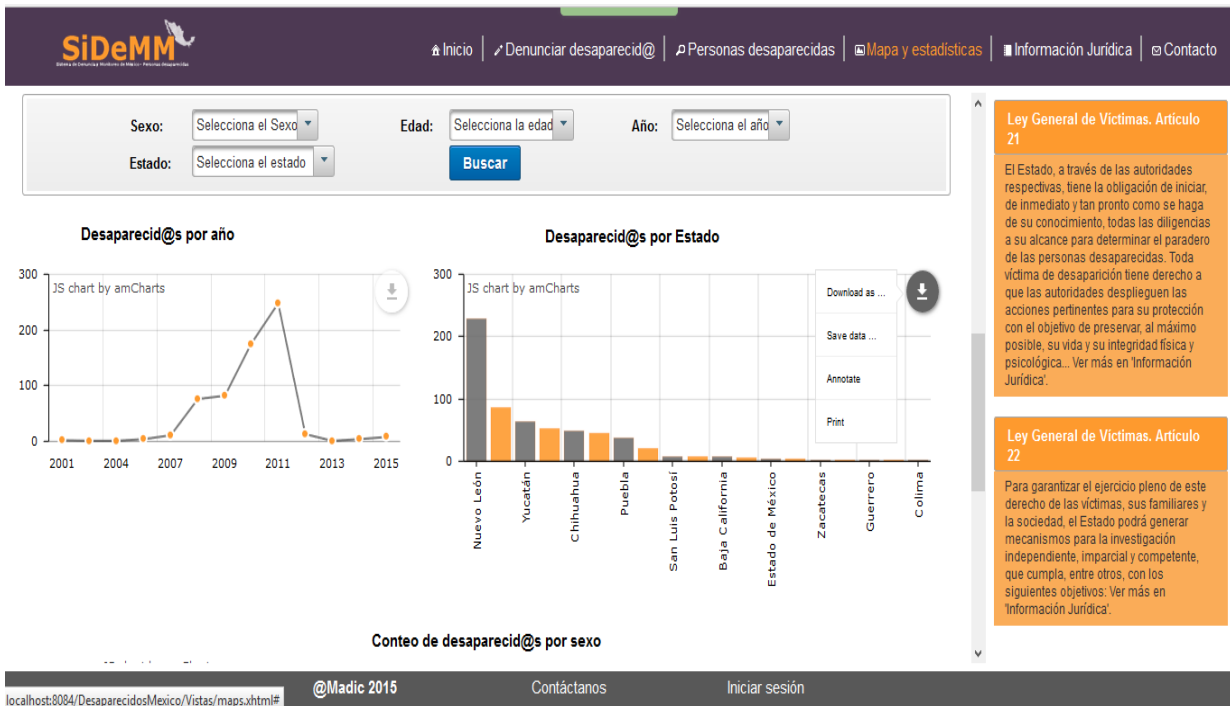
SiDeMM
Sistema de Denuncia y Monitoreo de México - Personas desaparecidas

Inicio | Denunciar desaparecid@ | Personas desaparecidas | Mapa y estadísticas | Información Jurídica | Contacto

Sexo: Selecciona el Sexo
Edad: Selecciona la edad
Año: Selecciona el año
Estado: Selecciona el estado
Buscar

Desaparecid@s por año

JS chart by amCharts

300
200
100
0
2001 2004 2007 2009 2011 2013 2015

Desaparecid@s por Estado

JS chart by amCharts

Download as ...
Save data ...
Annotate
Print

300
200
100
0
Nuevo León
Yucatán
Chihuahua
Puebla
San Luis Potosí
Baja California
Estado de México
Zacatecas
Guerrero
Colima

Conteo de desaparecid@s por sexo

Ley General de Víctimas. Artículo 21

El Estado, a través de las autoridades respectivas, tiene la obligación de iniciar, de inmediato y tan pronto como se haga de su conocimiento, todas las diligencias a su alcance para determinar el paradero de las personas desaparecidas. Toda víctima de desaparición tiene derecho a que las autoridades desplieguen las acciones pertinentes para su protección con el objetivo de preservar, al máximo posible, su vida y su integridad física y psicológica... Ver más en 'Información Jurídica'.

Ley General de Víctimas. Artículo 22

Para garantizar el ejercicio pleno de este derecho de las víctimas, sus familiares y la sociedad, el Estado podrá generar mecanismos para la investigación independiente, imparcial y competente, que cumpla, entre otros, con los siguientes objetivos: Ver más en 'Información Jurídica'.

localhost:8084/DesaparecidosMexico/Vistas/maps.xhtml#
@Madic 2015
Contáctanos
Iniciar sesión